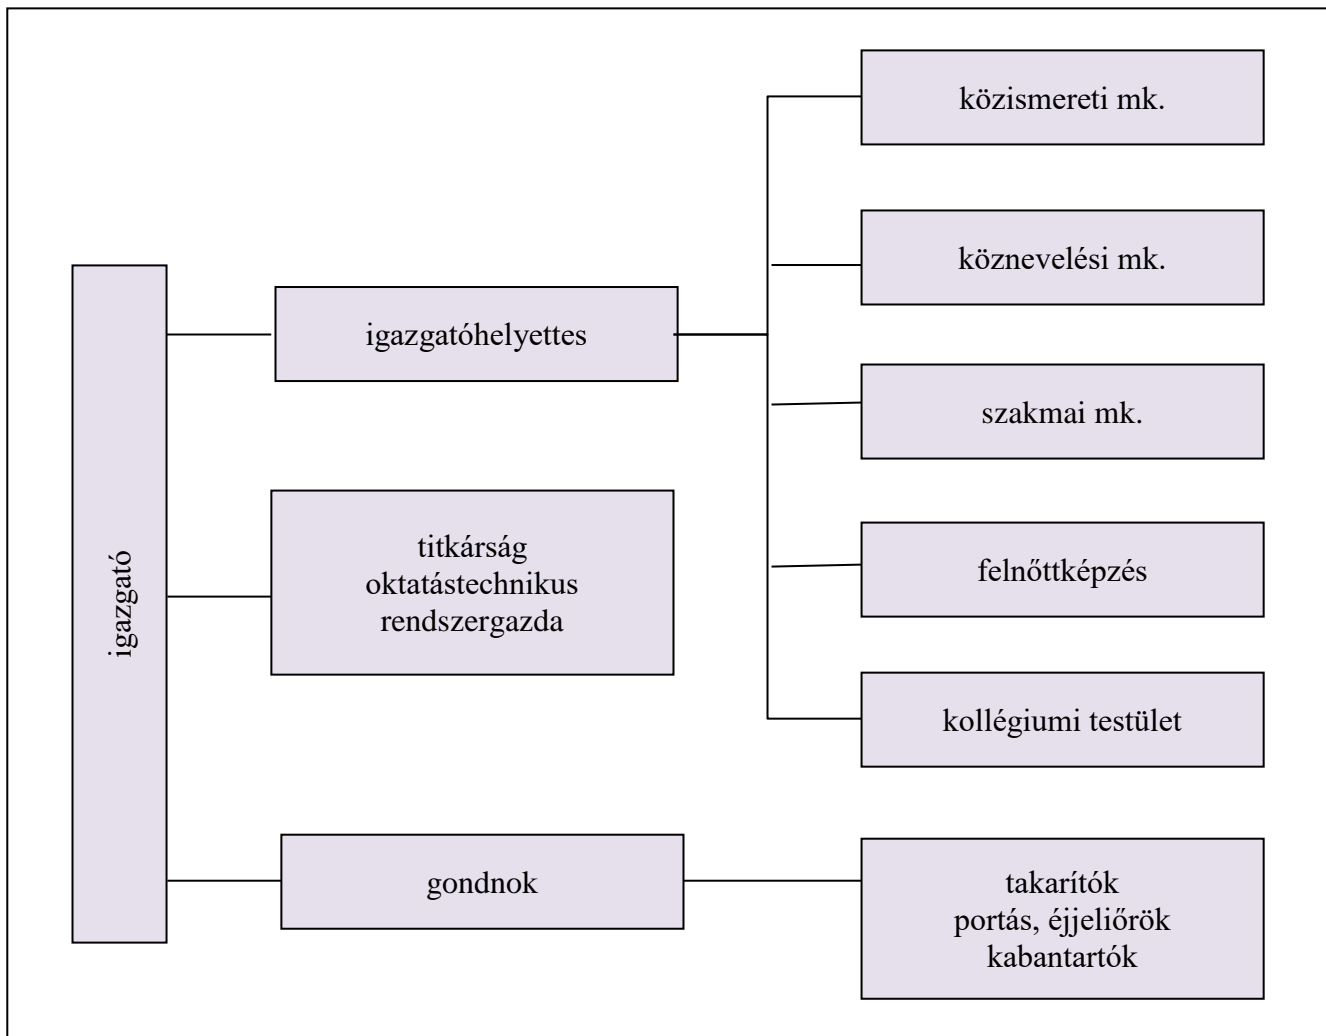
igazgató

igazgatóhelyettes

közismereti mk.

köznevelési mk.

szakmai mk.

felnőttképzés

kollégiumi testület

titkárság
oktatástechnikus
rendszergazda

gondnok

takarítók
portás, éjjeliőrök
kabantartók